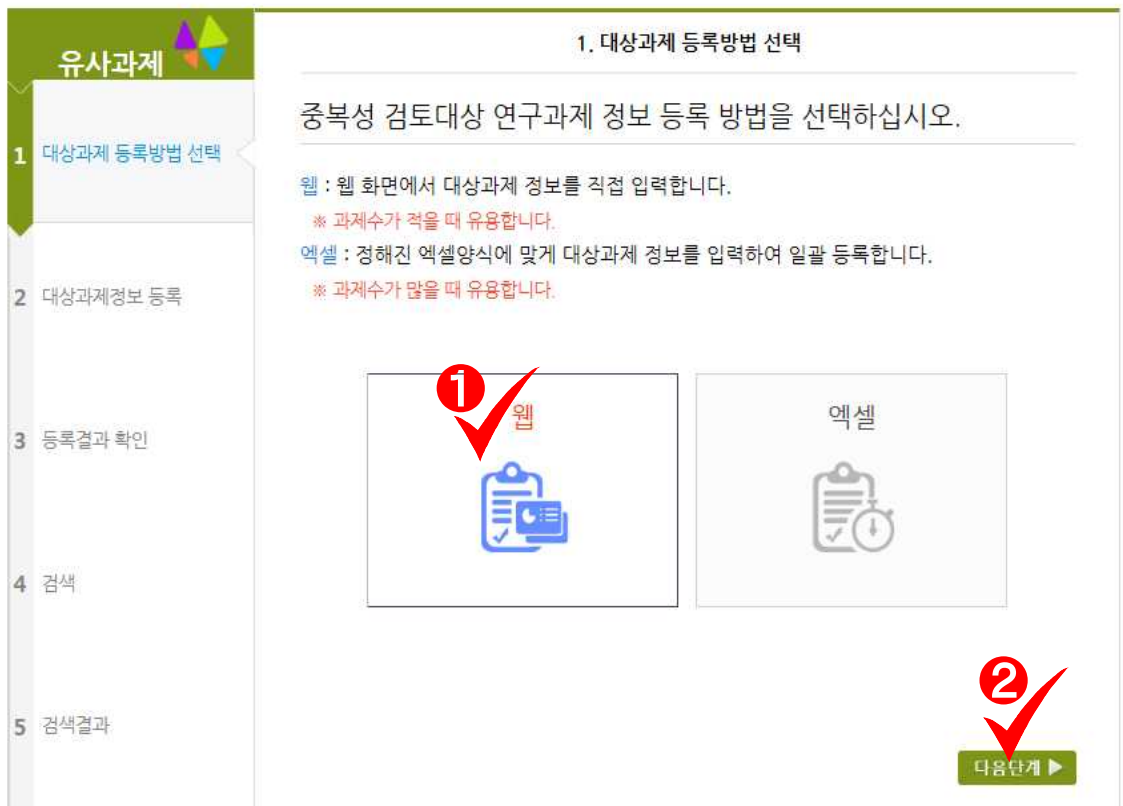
유사과제

1 대상과제 등록방법 선택

2 대상과제정보 등록

3 등록결과 확인

4 검색

5 검색결과

1. 대상과제 등록방법 선택

중복성 검토대상 연구과제 정보 등록 방법을 선택하십시오.

웹 : 웹 화면에서 대상과제 정보를 직접 입력합니다.
※ 과제수가 적을 때 유용합니다.
엑셀 : 정해진 엑셀양식에 맞게 대상과제 정보를 입력하여 일괄 등록합니다.
※ 과제수가 많을 때 유용합니다.

❶

웹

엑셀

❷

다음단계 ▶